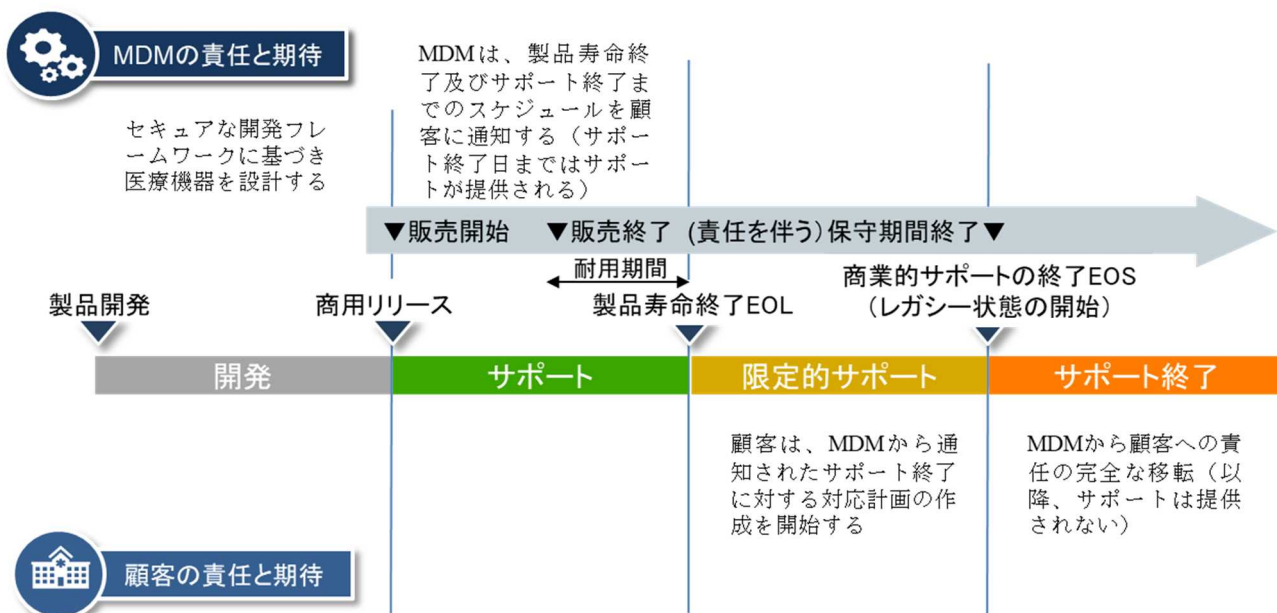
MDMの責任と期待

セキュアな開発フレームワークに基づき医療機器を設計する

MDMは、製品寿命終了及びサポート終了までのスケジュールを顧客に通知する（サポート終了日まではサポートが提供される）

▼販売開始　▼販売終了　(責任を伴う)保守期間終了▼

耐用期間

製品開発　商用リリース　製品寿命終了EOL　商業的サポートの終了EOS（レガシー状態の開始）

開発　サポート　限定的サポート　サポート終了

顧客は、MDMから通知されたサポート終了に対する対応計画の作成を開始する

MDMから顧客への責任の完全な移転（以降、サポートは提供されない）

顧客の責任と期待